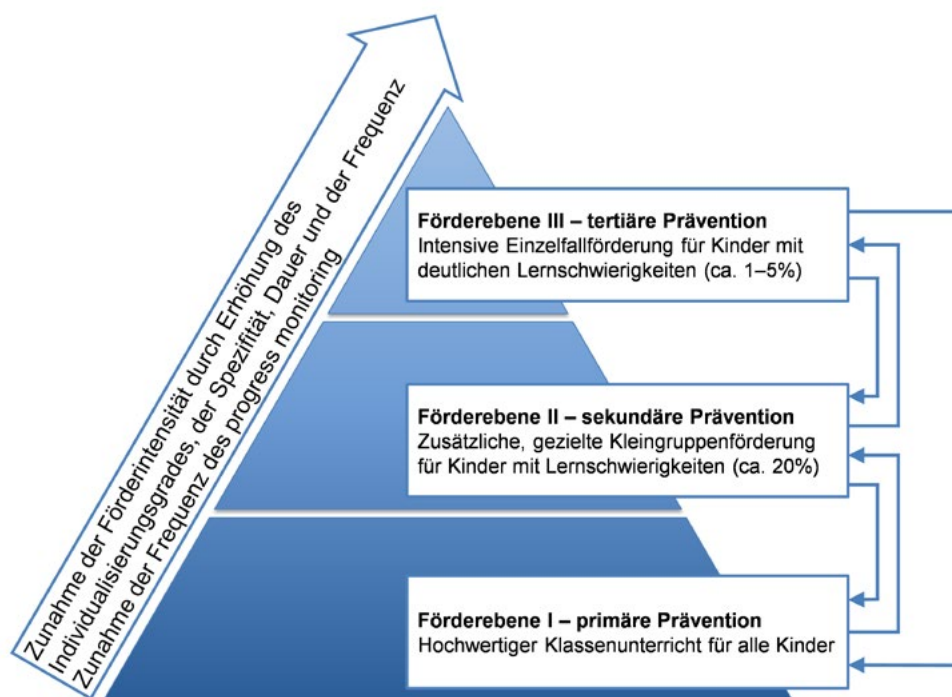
Zunahme der Förderintensität durch Erhöhung des Individualisierungsgrades, der Spezifität, Dauer und der Frequenz
Zunahme der Frequenz des progress monitoring

**Förderebene III – tertiäre Prävention**
Intensive Einzelfallförderung für Kinder mit deutlichen Lernschwierigkeiten (ca. 1–5%)

**Förderebene II – sekundäre Prävention**
Zusätzliche, gezielte Kleingruppenförderung für Kinder mit Lernschwierigkeiten (ca. 20%)

**Förderebene I – primäre Prävention**
Hochwertiger Klassenunterricht für alle Kinder